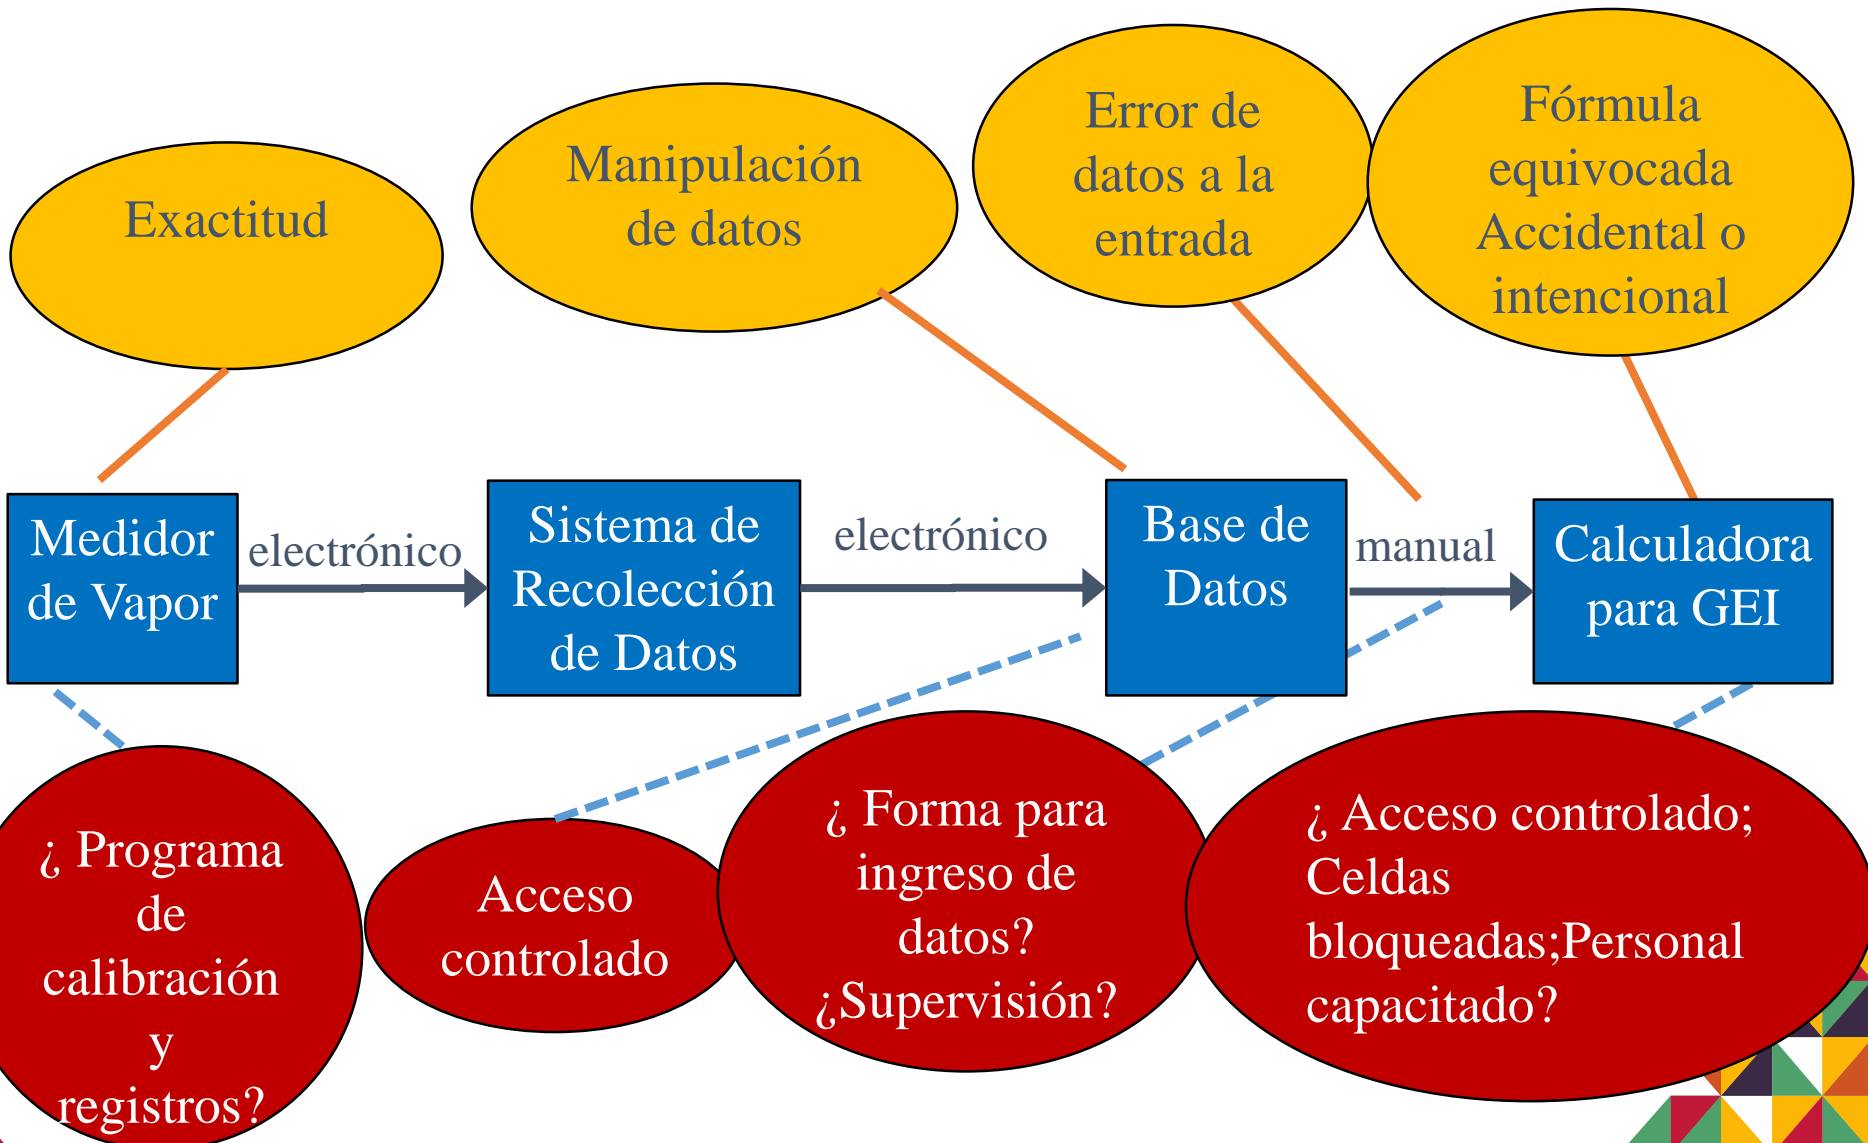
Exactitud

Manipulación de datos

Error de datos a la entrada

Fórmula equivocada Accidental o intencional

Medidor de Vapor

electrónico

Sistema de Recolección de Datos

electrónico

Base de Datos

manual

Calculadora para GEI

¿ Programa de calibración y registros?

Acceso controlado

¿ Forma para ingreso de datos? ¿Supervisión?

¿ Acceso controlado; Celdas bloqueadas;Personal capacitado?